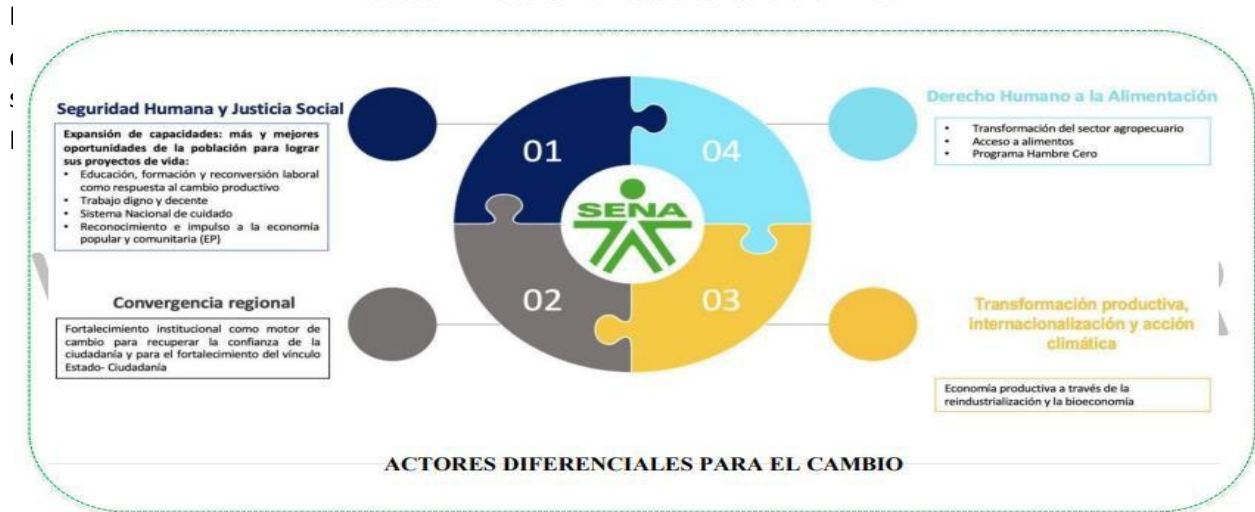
Seguridad Humana y Justicia Social

Expansión de capacidades: más y mejores oportunidades de la población para lograr sus proyectos de vida:
• Educación, formación y reconversión laboral como respuesta al cambio productivo
• Trabajo digno y decente
• Sistema Nacional de cuidado
• Reconocimiento e impulso a la economía popular y comunitaria (EP)

01

04

SENA

02

03

Derecho Humano a la Alimentación

• Transformación del sector agropecuario
• Acceso a alimentos
• Programa Hambre Cero

Convergencia regional

Fortalecimiento institucional como motor de cambio para recuperar la confianza de la ciudadanía y para el fortalecimiento del vínculo Estado- Ciudadanía

Transformación productiva, internacionalización y acción climática

Economía productiva a través de la reindustrialización y la bioeconomía

ACTORES DIFERENCIALES PARA EL CAMBIO